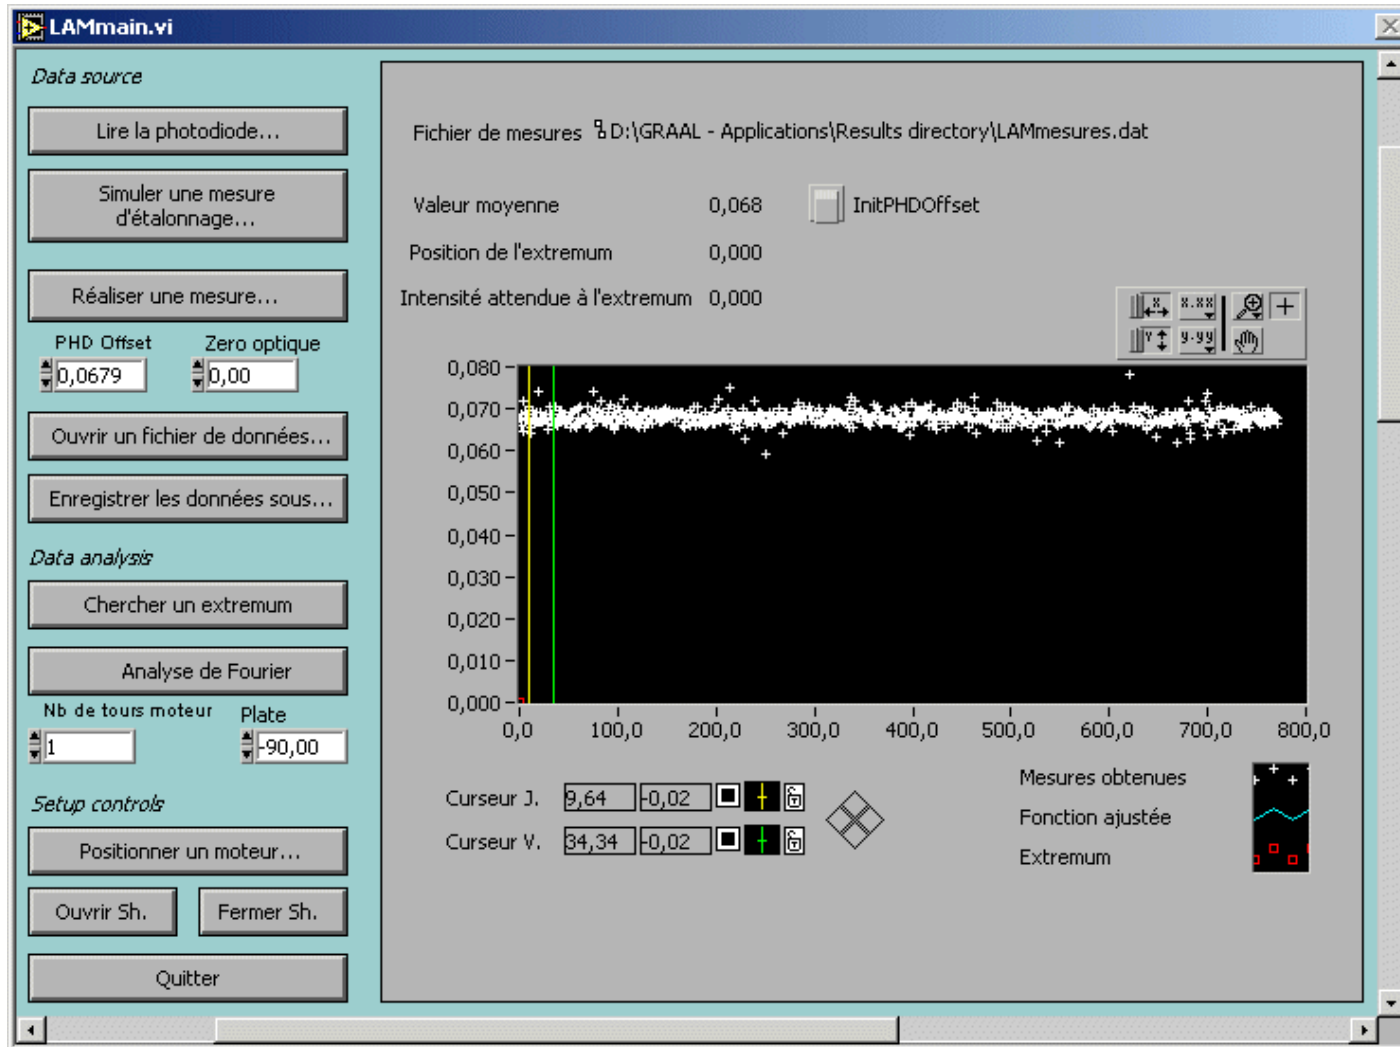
LAMmain.vi

Data source

Lire la photodiode...

Simuler une mesure d'étalonnage...

Réaliser une mesure...

PHD Offset
0,0679

Zero optique
0,00

Ouvrir un fichier de données...

Enregistrer les données sous...

Data analysis

Chercher un extremum

Analyse de Fourier

Nb de tours moteur
1

Plate
-90,00

Setup controls

Positionner un moteur...

Ouvrir Sh.

Fermer Sh.

Quitter

Fichier de mesures D:\GRAAL - Applications\Results directory\LAMmesures.dat

Valeur moyenne 0,068

InitPHDOffset

Position de l'extremum 0,000

Intensité attendue à l'extremum 0,000

x.xx
y.yy

0,080
0,070
0,060
0,050
0,040
0,030
0,020
0,010
0,000

0,0 100,0 200,0 300,0 400,0 500,0 600,0 700,0 800,0

Curseur J. 9,64 -0,02

Curseur V. 34,34 -0,02

Mesures obtenues

Fonction ajustée

Extremum